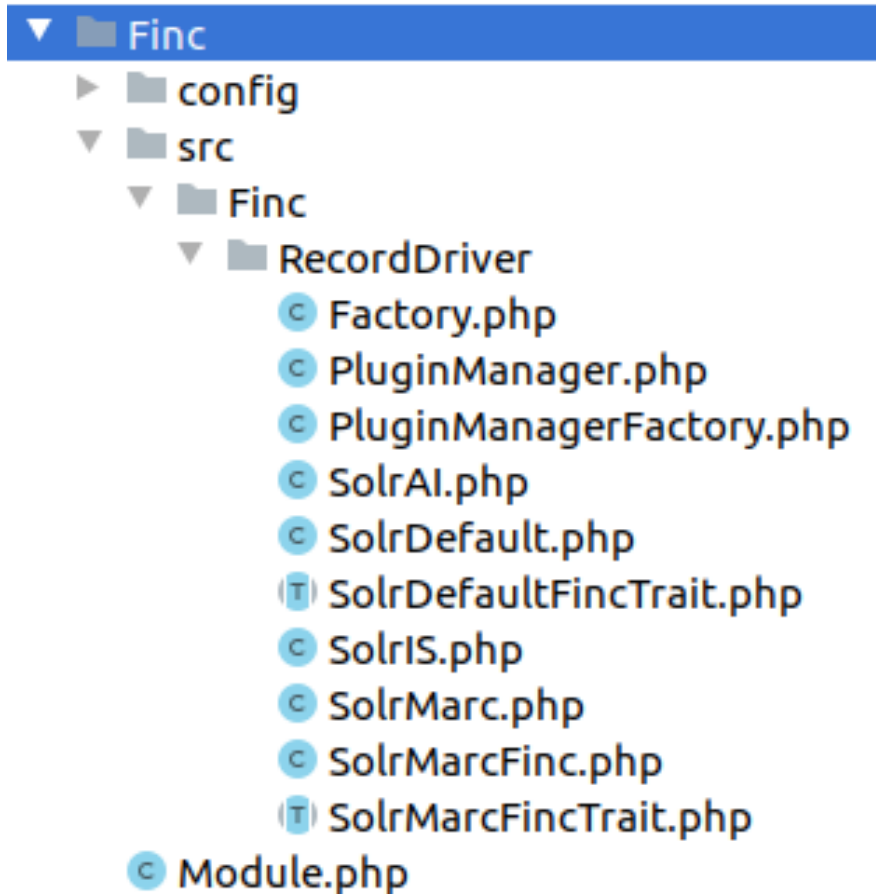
Finc
config
src
Finc
RecordDriver
Factory.php
PluginManager.php
PluginManagerFactory.php
SolrAI.php
SolrDefault.php
SolrDefaultFincTrait.php
SolrIS.php
SolrMarc.php
SolrMarcFinc.php
SolrMarcFincTrait.php
Module.php